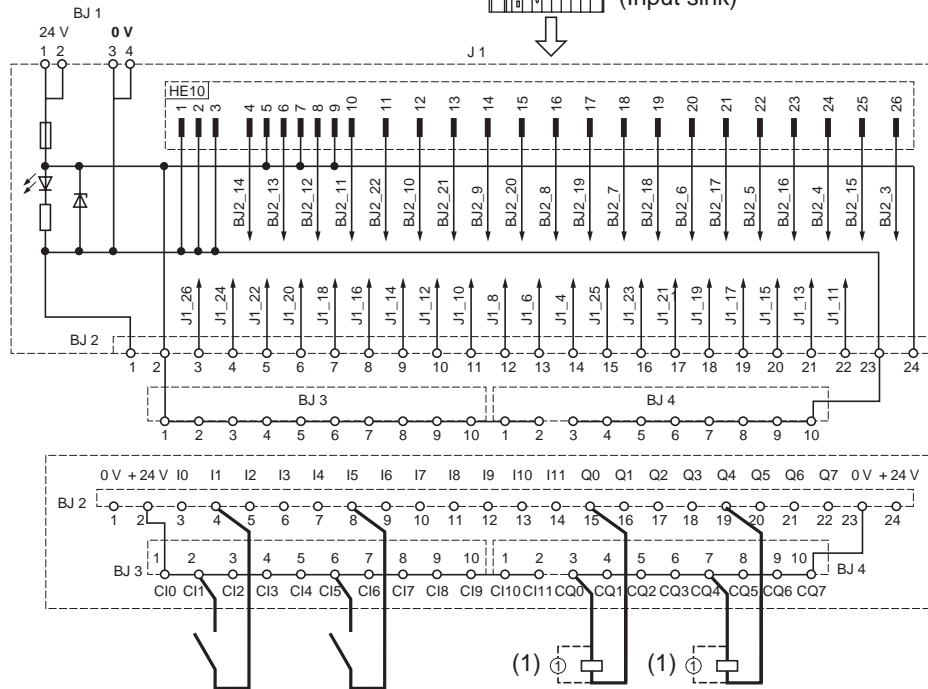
(Input sink)

BJ 1
24 V 0 V
1 2 3 4
J 1

HE10
1 2 3 4 5 6 7 8 9 10 11 12 13 14 15 16 17 18 19 20 21 22 23 24 25 26

BJ2_14 BJ2_13 BJ2_12 BJ2_11 BJ2_22 BJ2_10 BJ2_21 BJ2_9 BJ2_20 BJ2_8 BJ2_19 BJ2_7 BJ2_18 BJ2_6 BJ2_17 BJ2_5 BJ2_16 BJ2_4 BJ2_15 BJ2_3

J1_26 J1_24 J1_22 J1_20 J1_18 J1_16 J1_14 J1_12 J1_10 J1_8 J1_6 J1_4 J1_25 J1_23 J1_21 J1_19 J1_17 J1_15 J1_13 J1_11

BJ 2
1 2 3 4 5 6 7 8 9 10 11 12 13 14 15 16 17 18 19 20 21 22 23 24

BJ 3
1 2 3 4 5 6 7 8 9 10
BJ 4
1 2 3 4 5 6 7 8 9 10

0 V +24 V I0 I1 I2 I3 I4 I5 I6 I7 I8 I9 I10 I11 Q0 Q1 Q2 Q3 Q4 Q5 Q6 Q7 0 V +24 V
BJ 2
1 2 3 4 5 6 7 8 9 10 11 12 13 14 15 16 17 18 19 20 21 22 23 24

BJ 3
1 2 3 4 5 6 7 8 9 10 1 2 3 4 5 6 7 8 9 10
BJ 4
CI0 CI1 CI2 CI3 CI4 CI5 CI6 CI7 CI8 CI9 CI10 CI11 CQ0 CQ1 CQ2 CQ3 CQ4 CQ5 CQ6 CQ7

(1) ① (1) ①